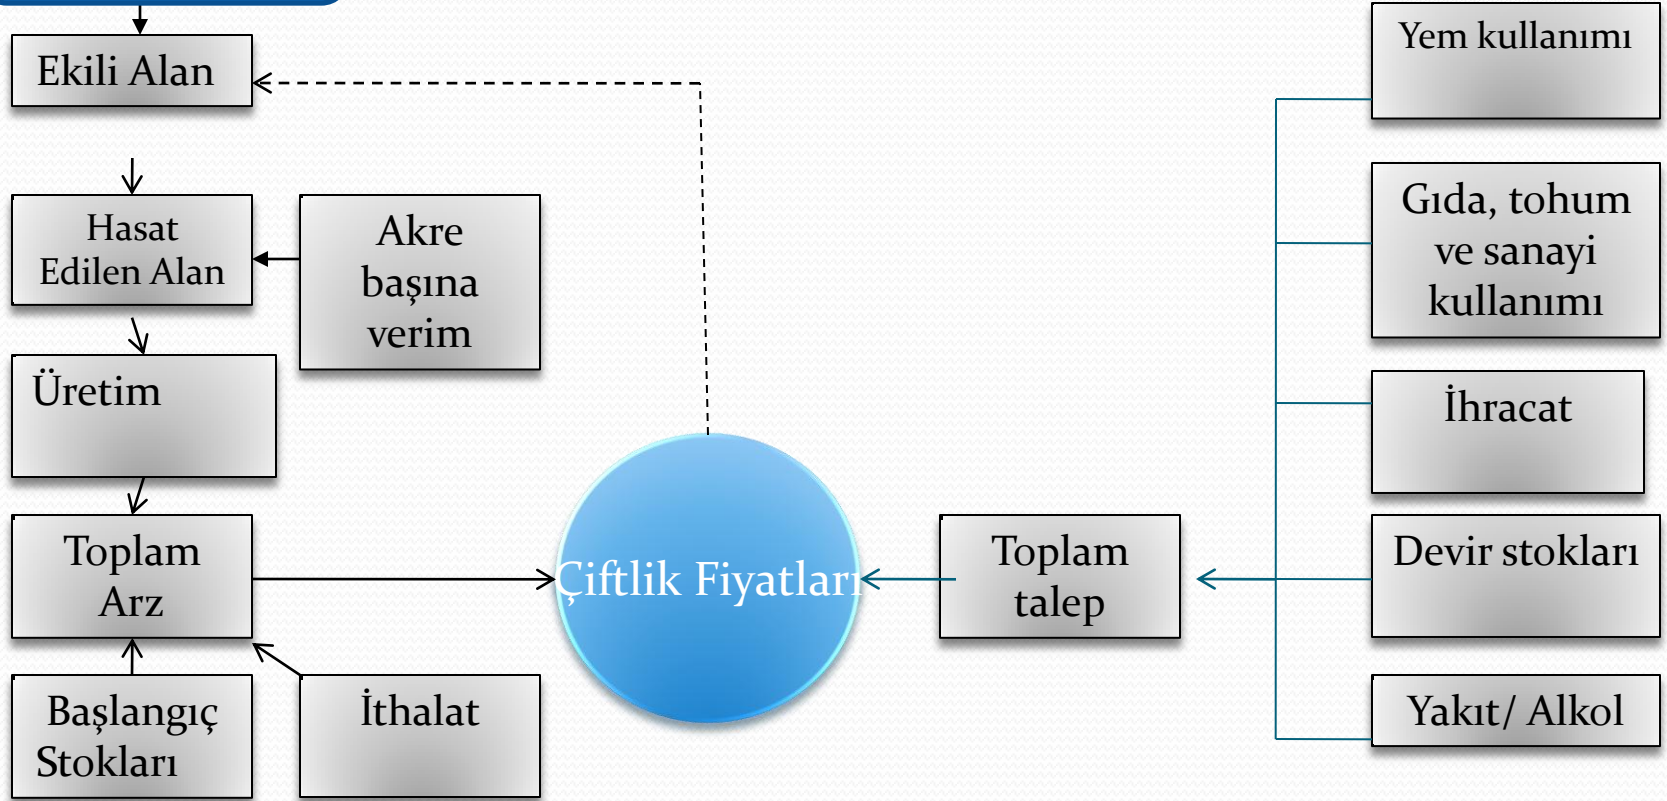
Ekili Alan

Hasat Edilen Alan

Akre başına verim

Üretim

Toplam Arz

Başlangıç Stokları

İthalat

Çiftlik Fiyatları

Toplam talep

Yem kullanımı

Gıda, tohum ve sanayi kullanımı

İhracat

Devir stokları

Yakıt/ Alkol